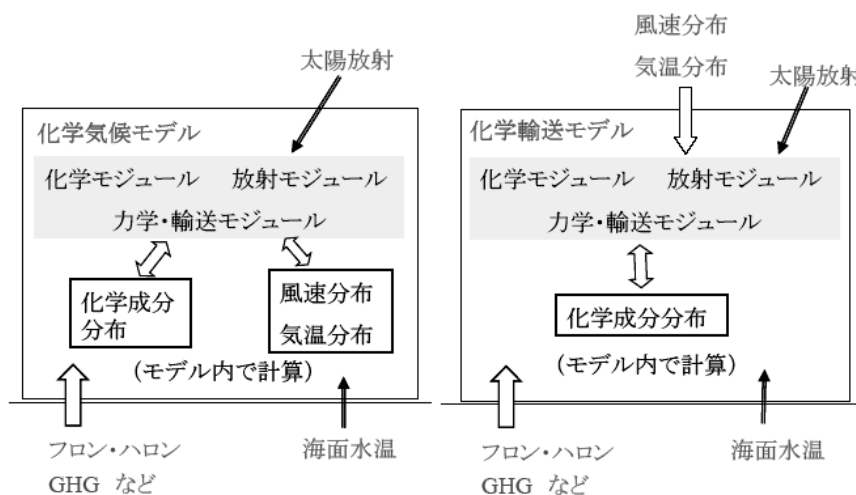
太陽放射

化学気候モデル

化学モジュール　放射モジュール

力学・輸送モジュール

化学成分分布

風速分布
気温分布

(モデル内で計算)

フロン・ハロン
GHG など

海面水温

風速分布
気温分布

太陽放射

化学輸送モデル

化学モジュール　放射モジュール

力学・輸送モジュール

化学成分分布

(モデル内で計算)

フロン・ハロン
GHG など

海面水温